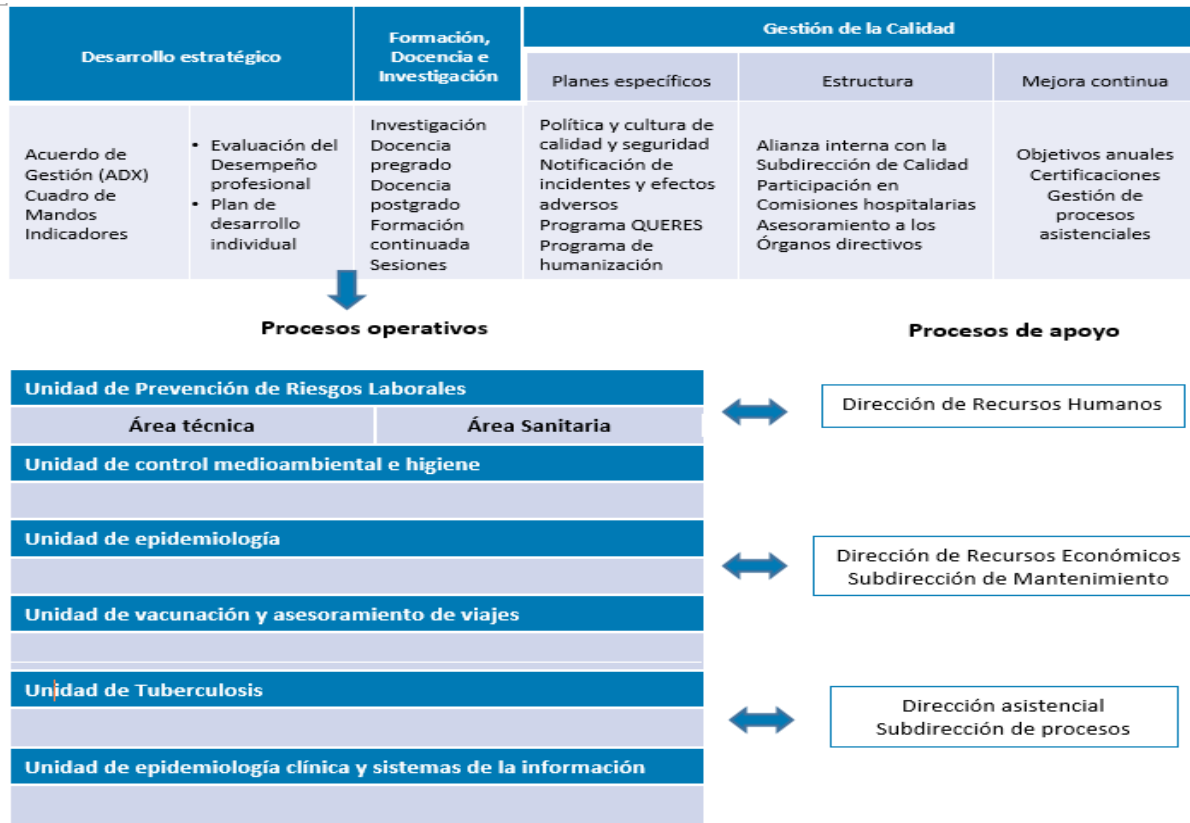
| Desarrollo estratégico | | Formación, Docencia e Investigación | Gestión de la Calidad | | |
|---|---|---|---|---|---|
| | | | Planes específicos | Estructura | Mejora continua |
| Acuerdo de Gestión (ADX) Cuadro de Mandos Indicadores | • Evaluación del Desempeño profesional • Plan de desarrollo individual | Investigación Docencia pregrado Docencia postgrado Formación continuada Sesiones | Política y cultura de calidad y seguridad Notificación de incidentes y efectos adversos Programa QUERES Programa de humanización | Alianza interna con la Subdirección de Calidad Participación en Comisiones hospitalarias Asesoramiento a los Órganos directivos | Objetivos anuales Certificaciones Gestión de procesos asistenciales |

Procesos operativos

Procesos de apoyo

Unidad de Prevención de Riesgos Laborales

| Área técnica | Área Sanitaria |
|---|---|

Dirección de Recursos Humanos

Unidad de control medioambiental e higiene

Unidad de epidemiología

Dirección de Recursos Económicos
Subdirección de Mantenimiento

Unidad de vacunación y asesoramiento de viajes

Unidad de Tuberculosis

Dirección asistencial
Subdirección de procesos

Unidad de epidemiología clínica y sistemas de la información